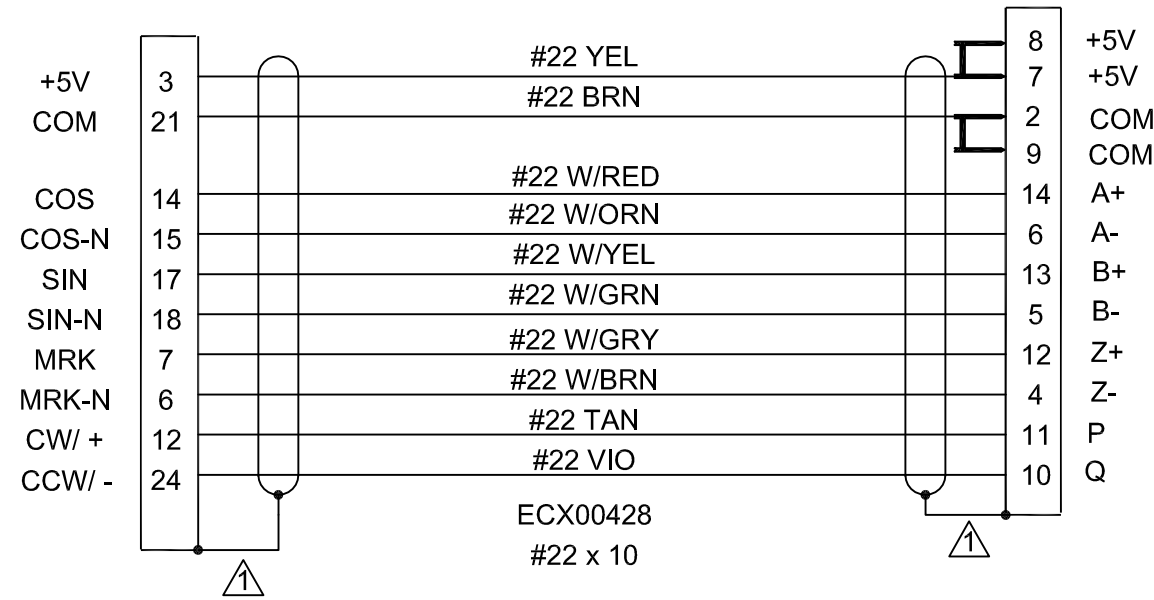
+5V 3
COM 21
COS 14
COS-N 15
SIN 17
SIN-N 18
MRK 7
MRK-N 6
CW/ + 12
CCW/ - 24

#22 YEL
#22 BRN
#22 W/RED
#22 W/ORN
#22 W/YEL
#22 W/GRN
#22 W/GRY
#22 W/BRN
#22 TAN
#22 VIO
ECX00428
#22 x 10

8 +5V
7 +5V
2 COM
9 COM
14 A+
6 A-
13 B+
5 B-
12 Z+
4 Z-
11 P
10 Q

1
1